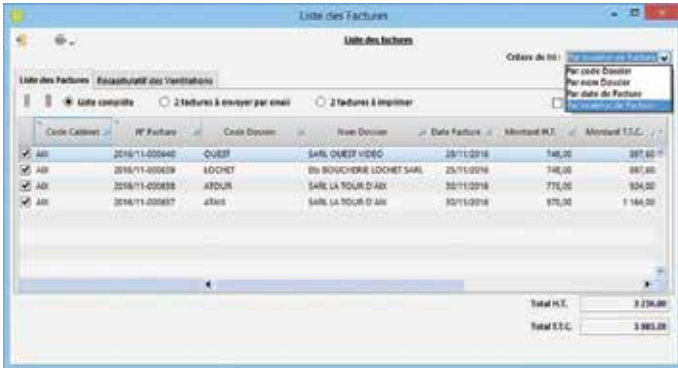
Liste des Factures

Liste des factures

Critère de tri : Par numéro de Factures

Par code Dossier
Par nom Dossier
Par date de Facture
Par numéro de Facture

Liste des Factures | Récapitulatif des Ventilations

Liste complète | 2 factures à envoyer par email | 2 factures à imprimer

| | Code Cabinet | N° Facture | Code Dossier | Nom Dossier | Date Facture | Montant H.T. | Montant T.T.C. |
|---|---|---|---|---|---|---|---|
| ☑ | AIX | 2016/11-000640 | OUEST | SARL OUEST VIDEO | 28/11/2016 | 748,00 | 897,60 |
| ☑ | AIX | 2016/11-000639 | LOCHET | Ets BOUCHERIE LOCHET SARL | 23/11/2016 | 748,00 | 897,60 |
| ☑ | AIX | 2016/11-000638 | ATOUR | SARL LA TOUR D'AIX | 30/11/2016 | 770,00 | 924,00 |
| ☑ | AIX | 2016/11-000637 | ATAIX | SARL LA TOUR D'AIX | 30/11/2016 | 970,00 | 1 164,00 |

Total H.T. 3 236,00

Total T.T.C. 3 883,20